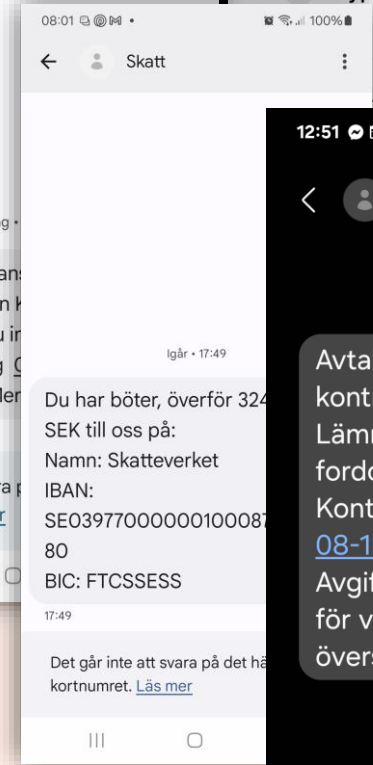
08:01
100%
Skatt

Igår • 17:49

Du har böter, överför 324 SEK till oss på:
Namn: Skatteverket
IBAN:
SE0397700000010008780
BIC: FTCSSESS

17:49

Det går inte att svara på det hä kortnumret. Läs mer

g •
ans
n K
u in
g C
der

ra p
r

12:51

Avta
kont
Lämn
fordo
Kont
08-1
Avgif
för v
övers